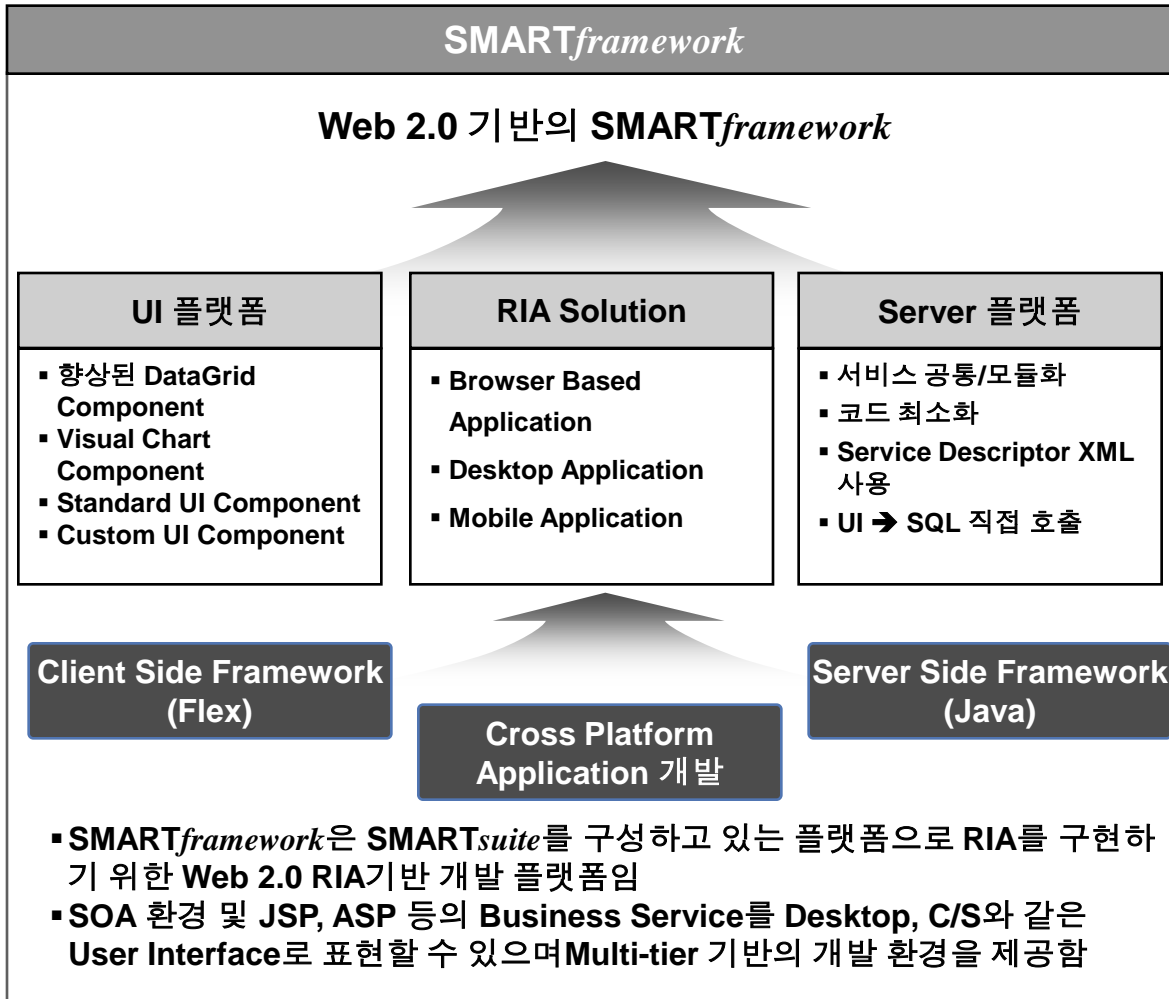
SMARTframework

Web 2.0 기반의 SMARTframework

UI 플랫폼

RIA Solution

Server 플랫폼

▪ 향상된 DataGrid Component
▪ Visual Chart Component
▪ Standard UI Component
▪ Custom UI Component

▪ Browser Based Application
▪ Desktop Application
▪ Mobile Application

▪ 서비스 공통/모듈화
▪ 코드 최소화
▪ Service Descriptor XML 사용
▪ UI ➔ SQL 직접 호출

Client Side Framework (Flex)

Cross Platform Application 개발

Server Side Framework (Java)

▪ SMARTframework은 SMARTsuite를 구성하고 있는 플랫폼으로 RIA를 구현하기 위한 Web 2.0 RIA기반 개발 플랫폼임
▪ SOA 환경 및 JSP, ASP 등의 Business Service를 Desktop, C/S와 같은 User Interface로 표현할 수 있으며Multi-tier 기반의 개발 환경을 제공함